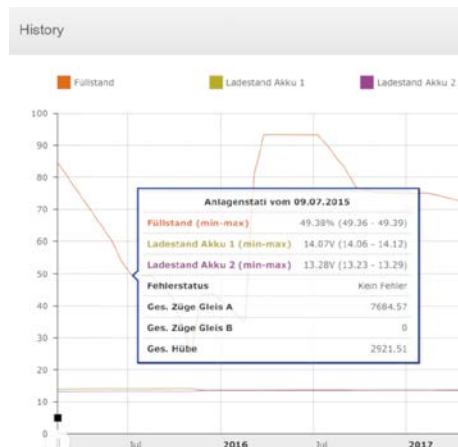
History

Füllstand
Ladestand Akku 1
Ladestand Akku 2

100
90
80
70
60
50
40
30
20
10
0

Anlagenstati vom 09.07.2015

| | |
|---|---|
| Füllstand (min-max) | 49.38% (49.36 - 49.39) |
| Ladestand Akku 1 (min-max) | 14.07V (14.06 - 14.12) |
| Ladestand Akku 2 (min-max) | 13.28V (13.23 - 13.29) |
| Fehlerstatus | Kein Fehler |
| Ges. Züge Gleis A | 7684.57 |
| Ges. Züge Gleis B | 0 |
| Ges. Hübe | 2921.51 |

Jul
2016
Jul
2017